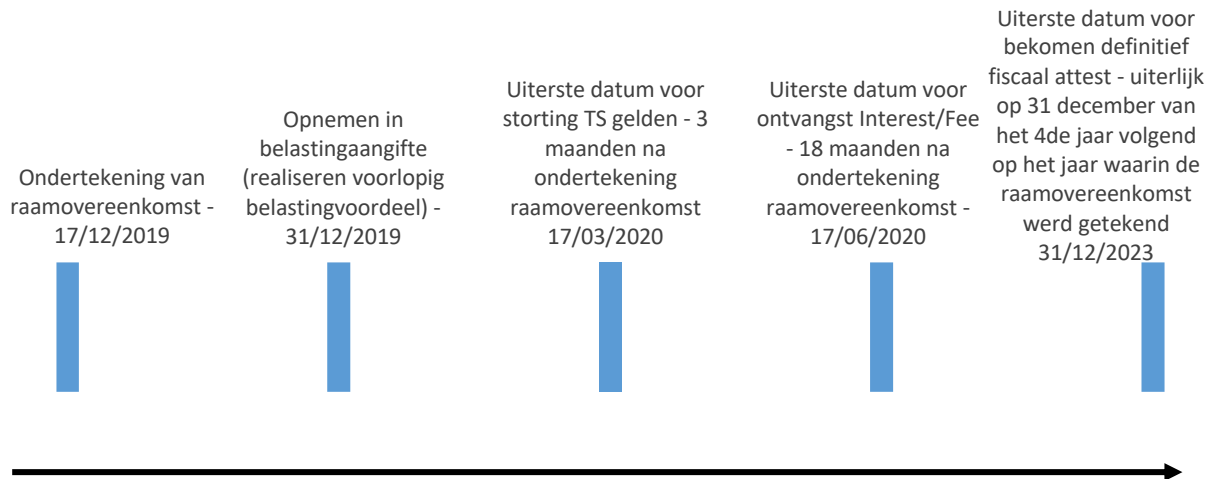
Ondertekening van raamovereenkomst - 17/12/2019

Opnemen in belastingaangifte (realiseren voorlopig belastingvoordeel) - 31/12/2019

Uiterste datum voor storting TS gelden - 3 maanden na ondertekening raamovereenkomst 17/03/2020

Uiterste datum voor ontvangst Interest/Fee - 18 maanden na ondertekening raamovereenkomst - 17/06/2020

Uiterste datum voor bekomen definitief fiscaal attest - uiterlijk op 31 december van het 4de jaar volgend op het jaar waarin de raamovereenkomst werd getekend 31/12/2023